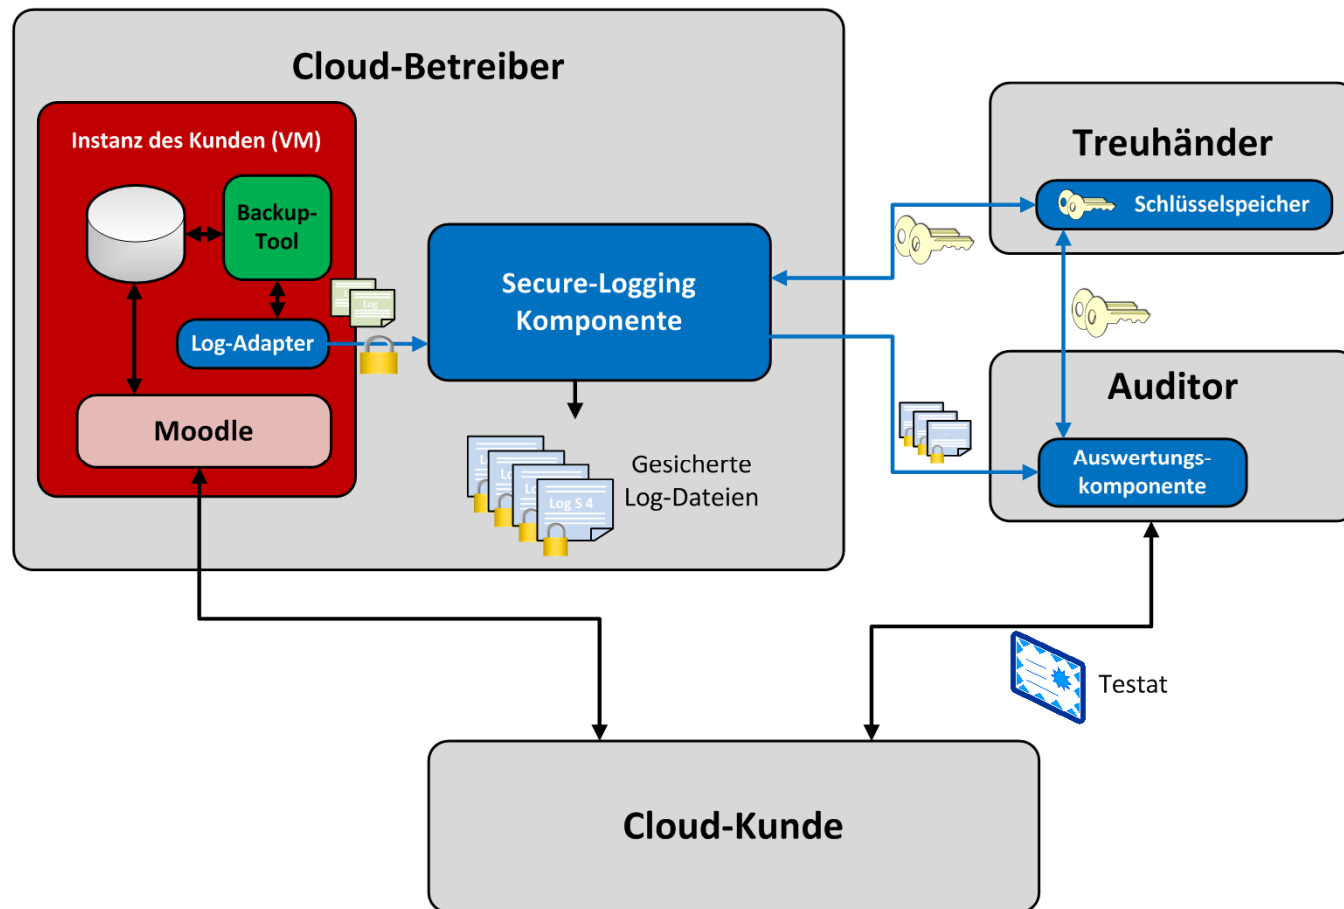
Cloud-Betreiber

Instanz des Kunden (VM)

Backup-Tool

Log

Log-Adapter

Moodle

Secure-Logging Komponente

Log S 4

Gesicherte Log-Dateien

Treuhänder

Schlüsselspeicher

Auditor

Auswertungskomponente

Testat

Cloud-Kunde